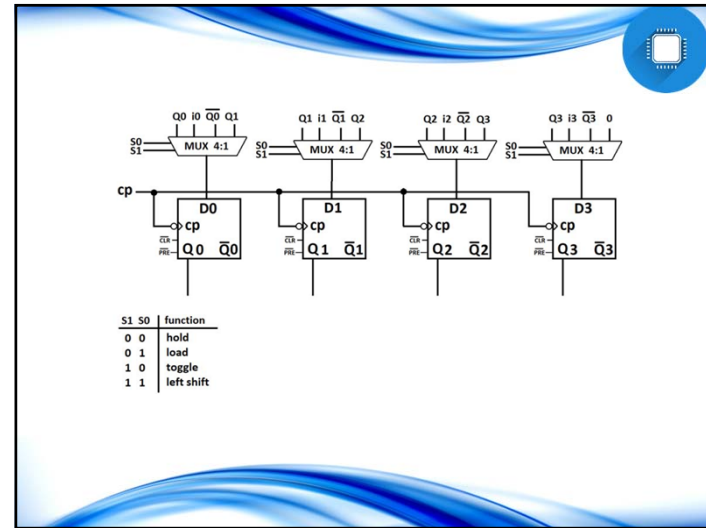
Q0 i0 $\overline{Q0}$ Q1

S0
S1

MUX 4:1

Q1 i1 $\overline{Q1}$ Q2

S0
S1

MUX 4:1

Q2 i2 $\overline{Q2}$ Q3

S0
S1

MUX 4:1

Q3 i3 $\overline{Q3}$ 0

S0
S1

MUX 4:1

cp

D0
cp
$\overline{CLR}$
$\overline{PRE}$
Q0 $\overline{Q0}$

D1
cp
$\overline{CLR}$
$\overline{PRE}$
Q1 $\overline{Q1}$

D2
cp
$\overline{CLR}$
$\overline{PRE}$
Q2 $\overline{Q2}$

D3
cp
$\overline{CLR}$
$\overline{PRE}$
Q3 $\overline{Q3}$

| S1 S0 | function |
|---|---|
| 0 0 | hold |
| 0 1 | load |
| 1 0 | toggle |
| 1 1 | left shift |